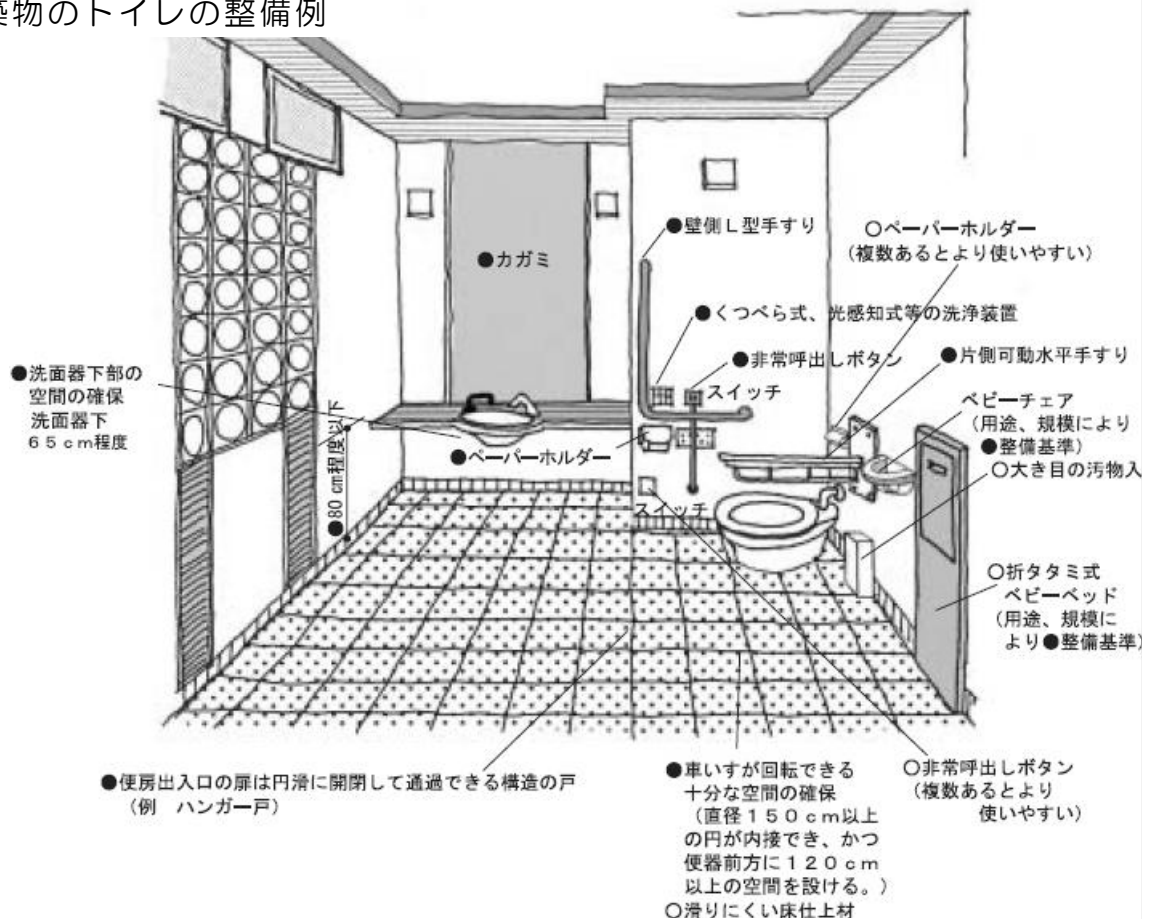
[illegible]築物のトイレの整備例

●カガミ

●壁側Ｌ型手すり

○ペーパーホルダー
（複数あるとより使いやすい）

●くつべら式、光感知式等の洗浄装置

●非常呼出しボタン

●片側可動水平手すり

スイッチ

●洗面器下部の空間の確保
洗面器下
６５ｃｍ程度

●80 cm程度以下

●ペーパーホルダー

ベビーチェア
（用途、規模により
●整備基準）

○大き目の汚物入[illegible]

スイッチ

○折タタミ式
ベビーベッド
（用途、規模により●整備基準）

●便房出入口の扉は円滑に開閉して通過できる構造の戸
（例　ハンガー戸）

●車いすが回転できる
十分な空間の確保
（直径１５０ｃｍ以上の円が内接でき、かつ便器前方に１２０ｃｍ以上の空間を設ける。）
○滑りにくい床仕上材

○非常呼出しボタン
（複数あるとより
使いやすい）